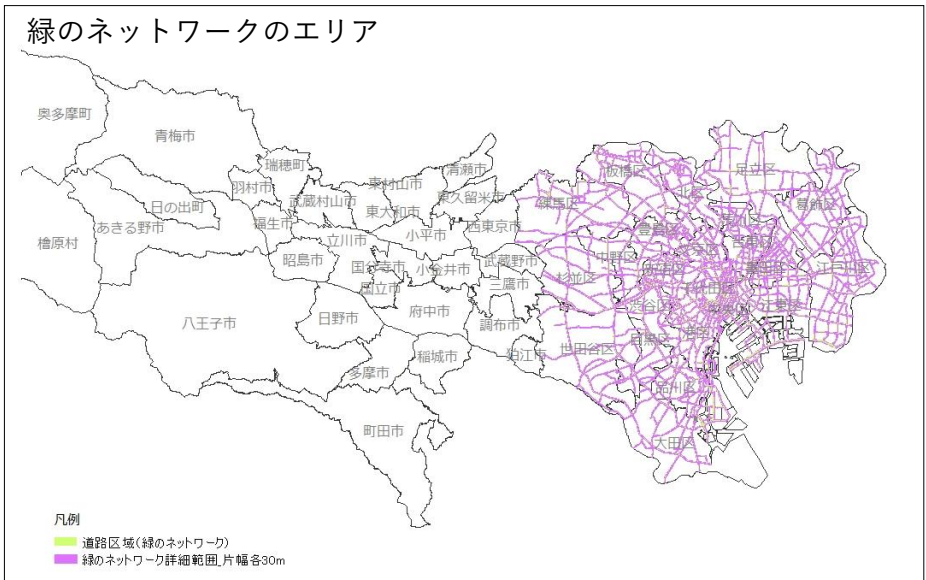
緑のネットワークのエリア

奥多摩町
青梅市
瑞穂町
羽村市
日の出町
あきる野市
檜原村
武蔵村山市
福生市
東村山市
清瀬市
東久留米市
東大和市
小平市
西東京市
立川市
昭島市
国分寺市
小金井市
武蔵野市
国立市
三鷹市
八王子市
日野市
府中市
調布市
稲城市
狛江市
多摩市
町田市
練馬区
板橋区
北区
足立区
葛飾区
豊島区
中野区
杉並区
新宿区
文京区
荒川区
台東区
墨田区
江戸川区
渋谷区
千代田区
江東区
世田谷区
目黒区
港区
中央区
品川区
大田区

凡例
道路区域(緑のネットワーク)
緑のネットワーク詳細範囲_片幅各30m